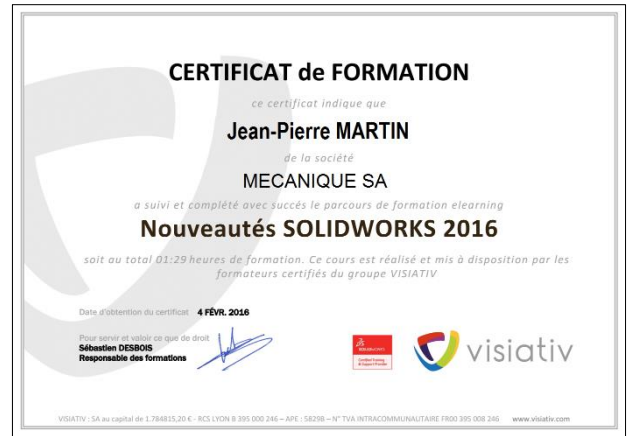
CERTIFICAT de FORMATION

ce certificat indique que

Jean-Pierre MARTIN

de la société

MECANIQUE SA

a suivi et complété avec succès le parcours de formation elearning

Nouveautés SOLIDWORKS 2016

soit au total 01:29 heures de formation. Ce cours est réalisé et mis à disposition par les formateurs certifiés du groupe VISIATIV

Date d'obtention du certificat 4 FÉVR. 2016

Pour servir et valoir ce que de droit
Sébastien DESBOIS
Responsable des formations

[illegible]

visiativ

VISIATIV : SA au capital de 1.784815,20 € - RCS LYON B 395 000 246 – APE : 5829B – N° TVA INTRACOMMUNAUTAIRE FR00 395 008 246 www.visiativ.com